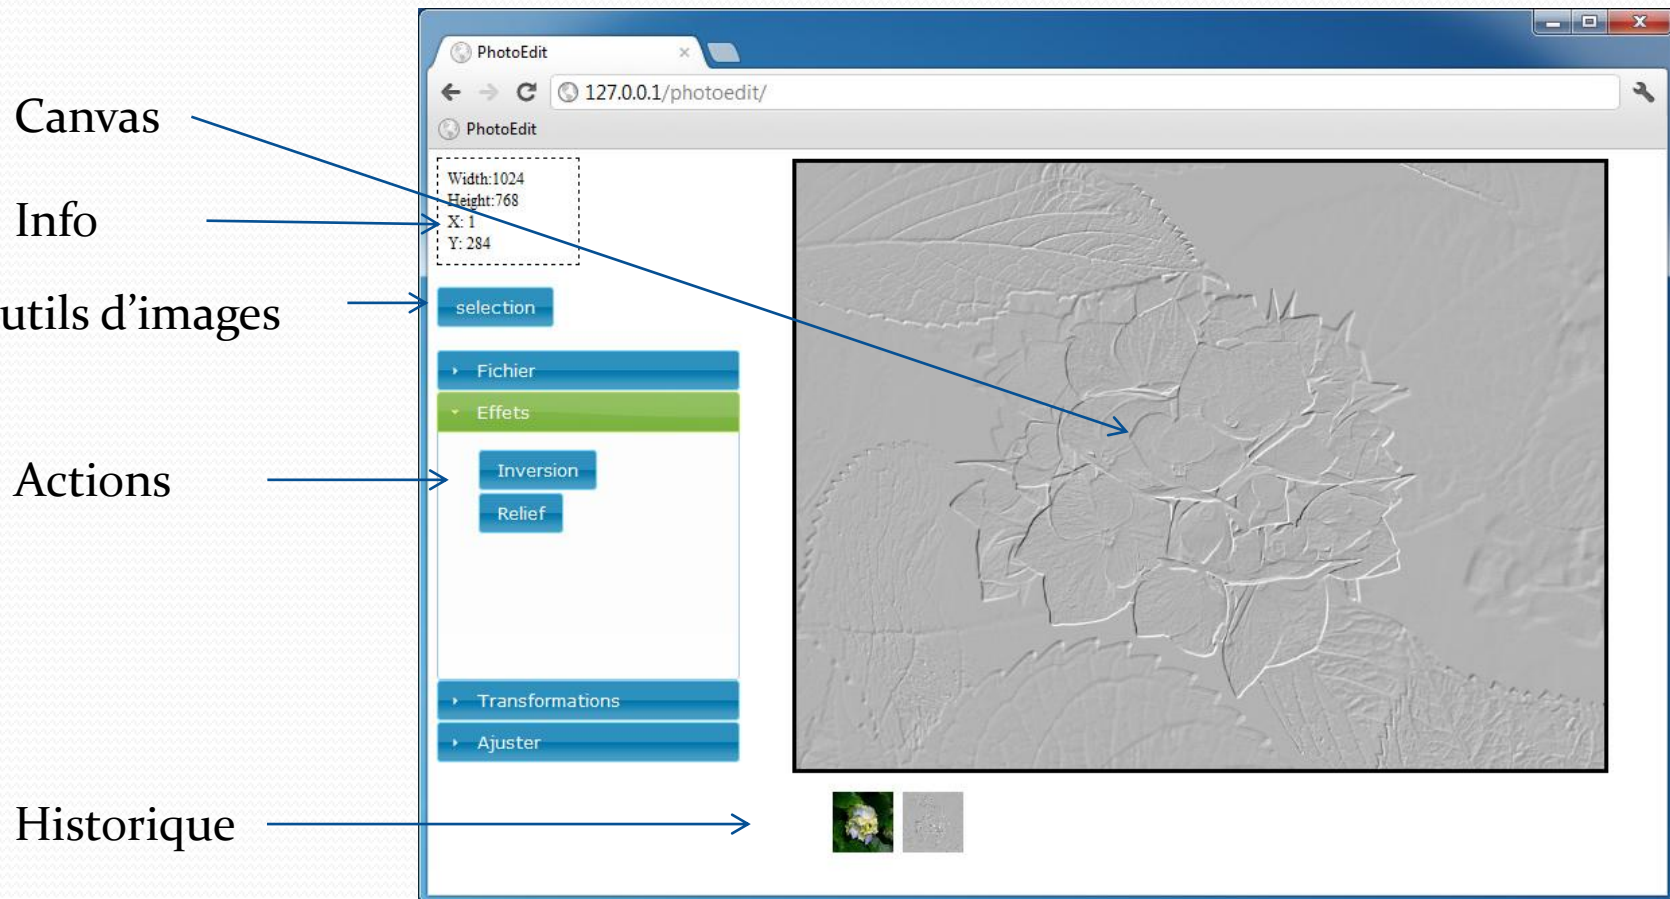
Canvas

Info

utils d'images

Actions

Historique

PhotoEdit ×

127.0.0.1/photoedit/

PhotoEdit

Width:1024
Height:768
X: 1
Y: 284

selection

Fichier

Effets

Inversion

Relief

Transformations

Ajuster